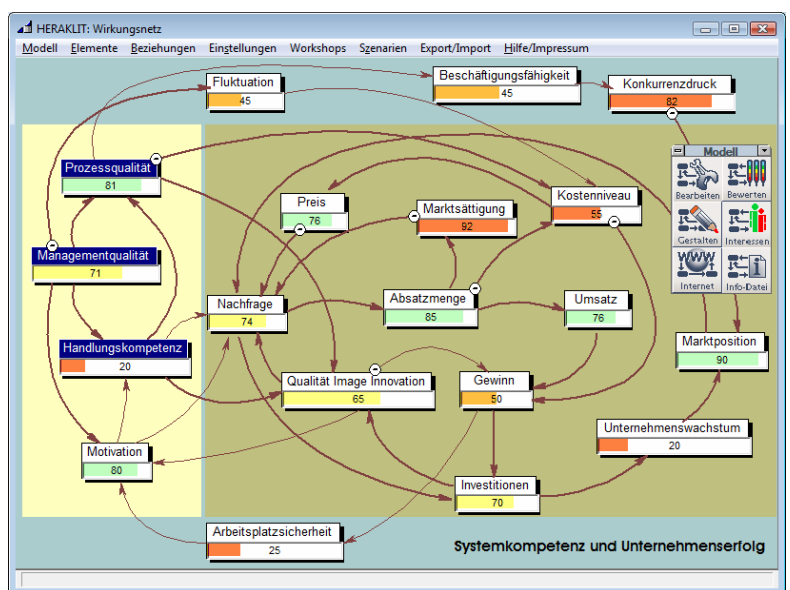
HERAKLIT: Wirkungsnetz

Modell Elemente Beziehungen Einstellungen Workshops Szenarien Export/Import Hilfe/Impressum

Fluktuation
45

Beschäftigungsfähigkeit
45

Konkurrenzdruck
82

Prozessqualität
81

Preis
76

Marktsättigung
92

Kostenniveau
55

Managementqualität
71

Nachfrage
74

Absatzmenge
85

Umsatz
76

Handlungskompetenz
20

Qualität Image Innovation
65

Gewinn
50

Marktposition
90

Unternehmenswachstum
20

Motivation
80

Investitionen
70

Arbeitsplatzsicherheit
25

Modell
Bearbeiten
Bewerten
Gestalten
Interessen
Internet
Info-Datei

Systemkompetenz und Unternehmenserfolg